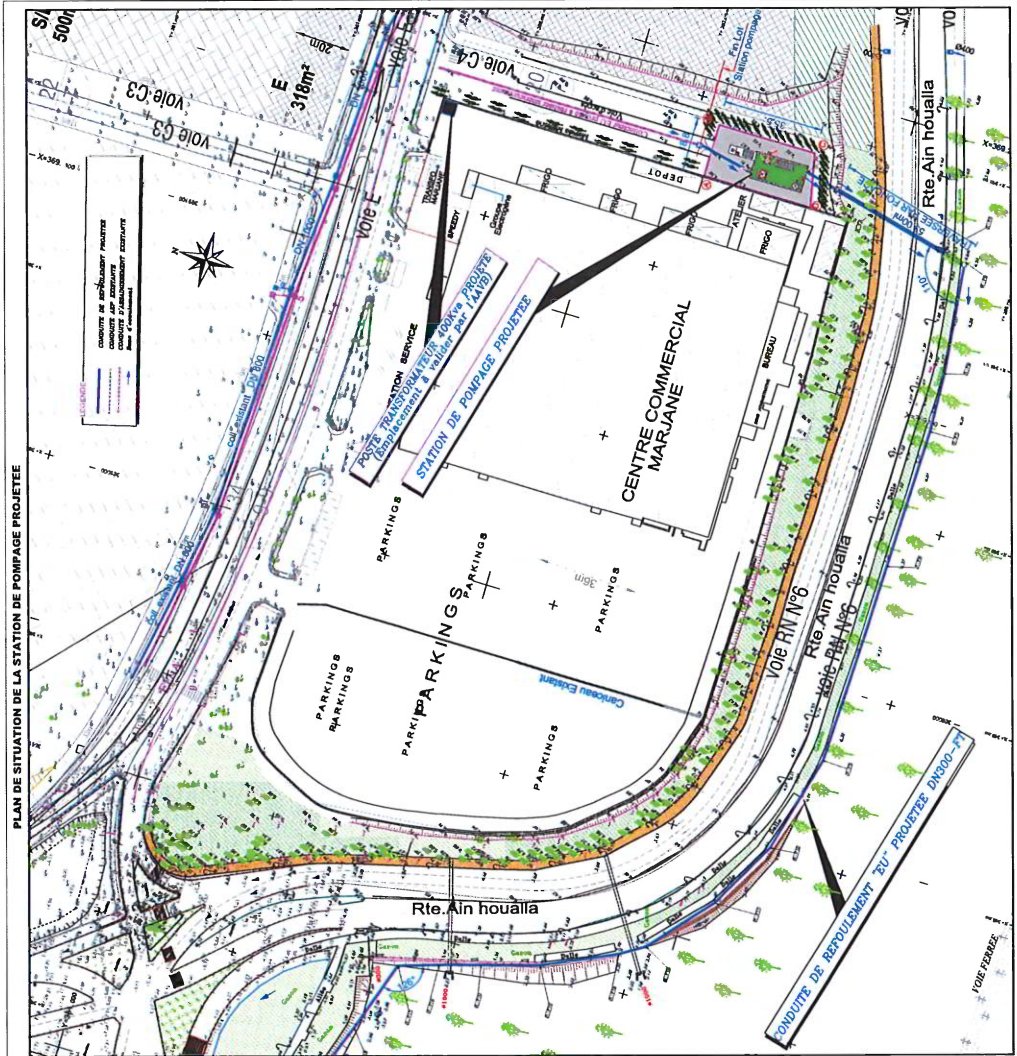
PLAN DE SITUATION DE LA STATION DE POMPAGE PROJETEE

voie C3
voie C3
voie C4
voie E
E
318m²
20m
500m
Fin Lot
Station pompage
DEPOT
FRIGO
FRIGO
FRIGO
ATELIER
FRIGO
SPEEDY
TRANSFO
BUREAU
STATION SERVICE
POSTE TRANSFORMATEUR 400kva PROJETE
(Emplacement à valider par l'AMVS)
STATION DE POMPAGE PROJETEE
CENTRE COMMERCIAL
MARJANE
PARKINGS
PARKINGS
PARKINGS
PARKINGS
PARKINGS
PARKINGS
PARKINGS
PARKINGS
PARKINGS
36m
Caniveau Existant
DN 800
DN 800
DN 1000
voie RN N°6
voie RN N°6
Rte.Ain houalla
Rte.Ain houalla
Rte.Ain houalla
CONDUITE DE REFOULEMENT "EU" PROJETEE DN300-PT
VOIE FERREE
LEGENDE
CONDUITE DE REFOULEMENT PROJETEE
CONDUITE EU EXISTANTE
CONDUITE D'ASSAINISSEMENT EXISTANTE
Sens d'écoulement
Ø400